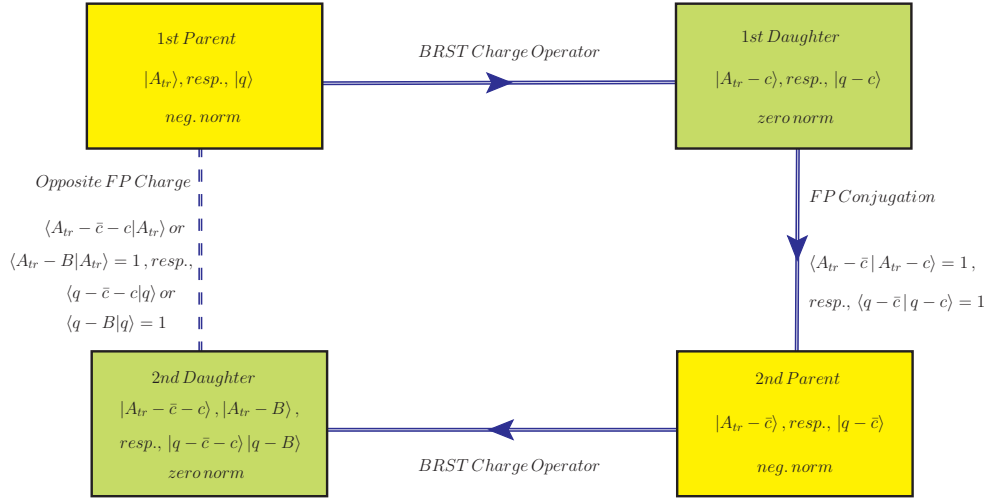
$1st\,Parent$

$|A_{tr}\rangle, resp., |q\rangle$

$neg.\,norm$

$BRST\,Charge\,Operator$

$1st\,Daughter$

$|A_{tr}-c\rangle, resp., |q-c\rangle$

$zero\,norm$

$Opposite\,FP\,Charge$

$\langle A_{tr}-\bar{c}-c|A_{tr}\rangle\ or$

$\langle A_{tr}-B|A_{tr}\rangle=1\,, resp.,$

$\langle q-\bar{c}-c|q\rangle\ or$

$\langle q-B|q\rangle=1$

$FP\,Conjugation$

$\langle A_{tr}-\bar{c}\,|\,A_{tr}-c\rangle=1\,,$

$resp., \langle q-\bar{c}\,|\,q-c\rangle=1$

$2nd\,Daughter$

$|A_{tr}-\bar{c}-c\rangle\,, |A_{tr}-B\rangle\,,$

$resp., |q-\bar{c}-c\rangle\,|q-B\rangle$

$zero\,norm$

$2nd\,Parent$

$|A_{tr}-\bar{c}\rangle\,, resp., |q-\bar{c}\rangle$

$neg.\,norm$

$BRST\,Charge\,Operator$